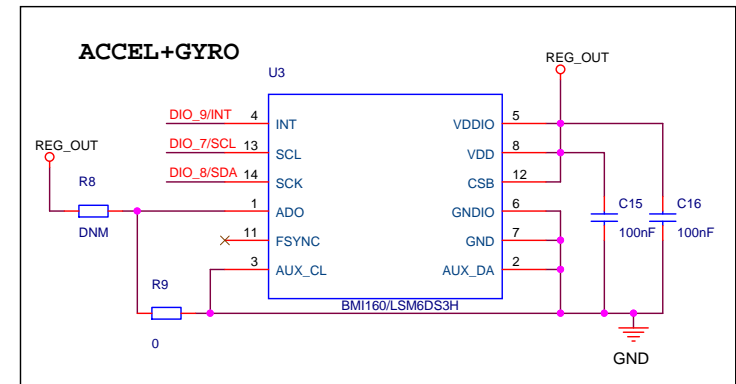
ACCEL+GYRO

U3

REG_OUT

DIO_9/INT 4 INT
DIO_7/SCL 13 SCL
DIO_8/SDA 14 SCK
1 ADO
11 FSYNC
3 AUX_CL

VDDIO 5
VDD 8
CSB 12
GNDIO 6
GND 7
AUX_DA 2

BMI160/LSM6DS3H

REG_OUT

R8

DNM

R9

0

C15
100nF

C16
100nF

GND